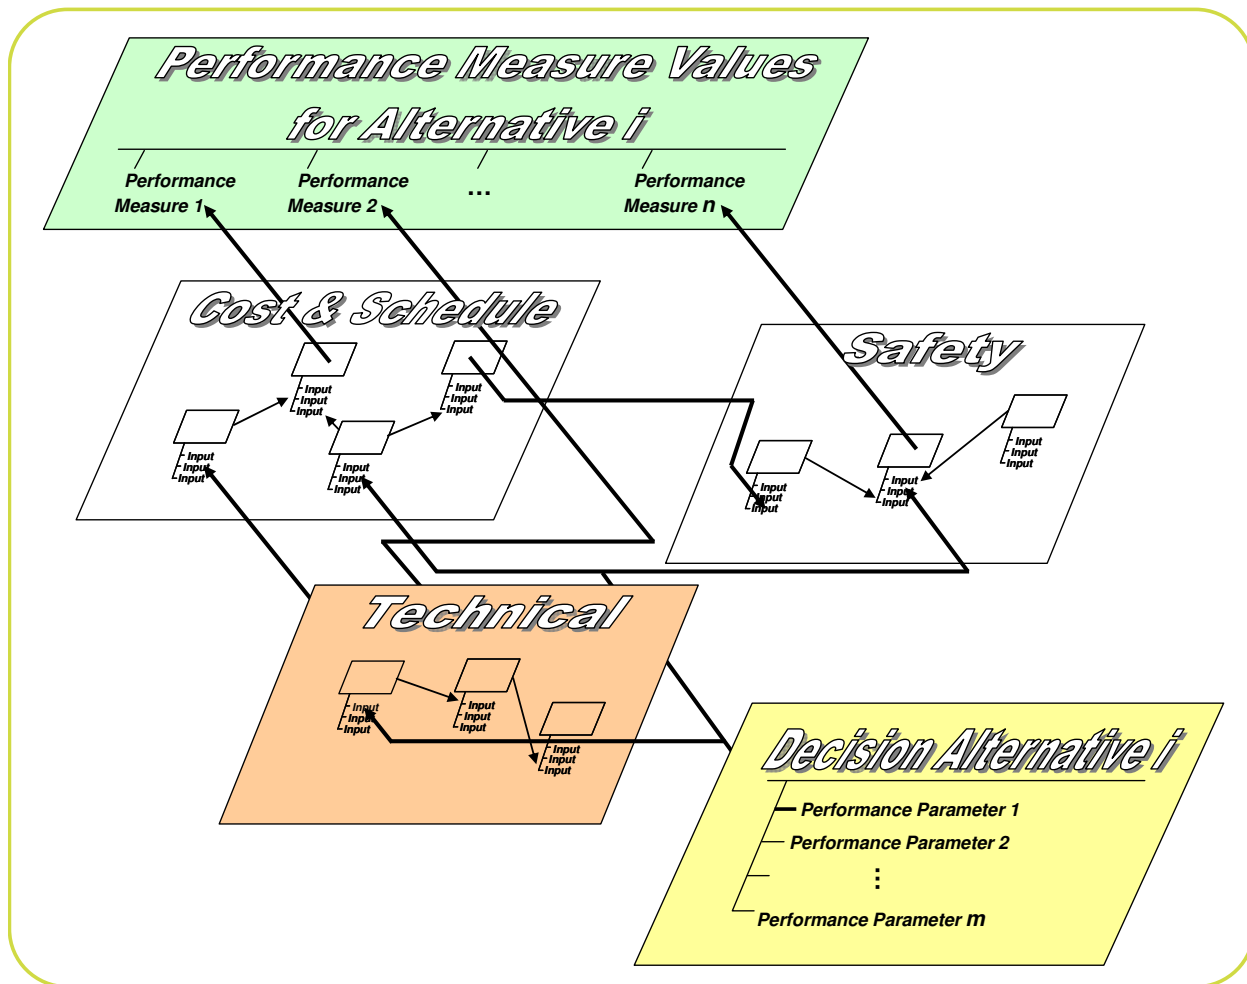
Performance Measure Values for Alternative i

Performance Measure 1

Performance Measure 2

...

Performance Measure n

Cost & Schedule

Input
Input
Input

Input
Input
Input

Input
Input
Input

Input
Input
Input

Safety

Input
Input
Input

Input
Input
Input

Input
Input
Input

Technical

Input
Input
Input

Input
Input
Input

Input
Input
Input

Decision Alternative i

Performance Parameter 1

Performance Parameter 2

⋮

Performance Parameter m